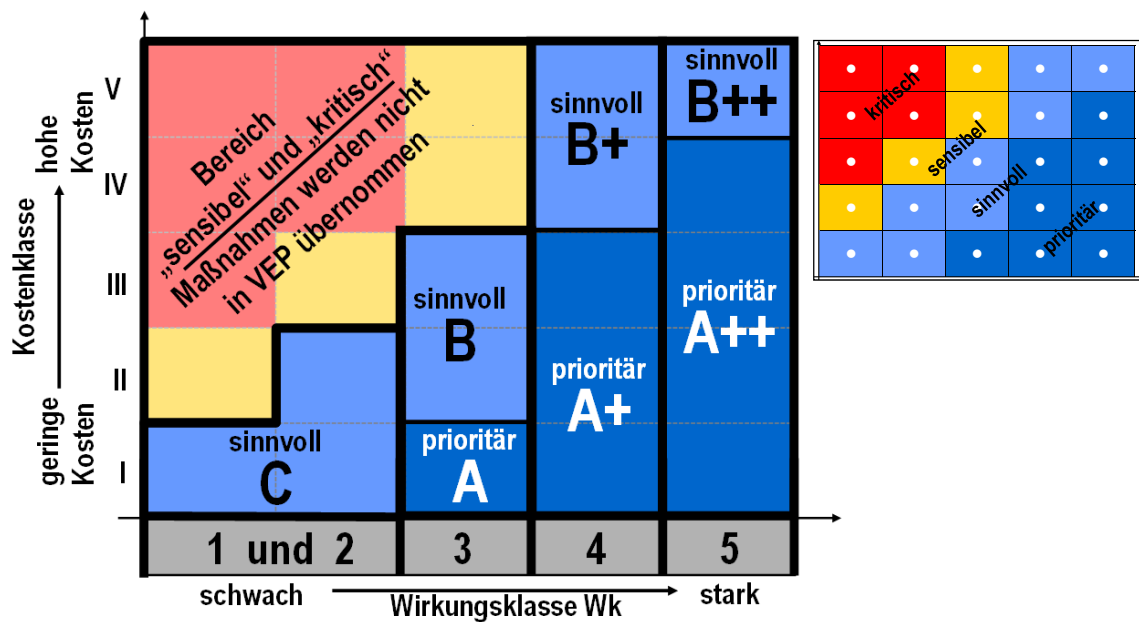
hohe Kosten

Kostenklasse

geringe Kosten

V

IV

III

II

I

Bereich „sensibel“ und „kritisch“ Maßnahmen werden nicht in VEP übernommen

sinnvoll C

sinnvoll B

prioritär A

sinnvoll B+

prioritär A+

sinnvoll B++

prioritär A++

1 und 2 | 3 | 4 | 5

schwach

Wirkungsklasse Wk

stark

kritisch

sensibel

sinnvoll

prioritär